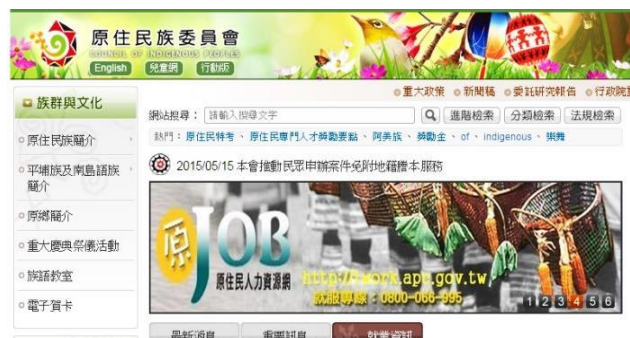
原住民族委員會
COUNCIL OF INDIGENOUS PEOPLES
English 兒童網 行動版

重大政策 新聞稿 委託研究報告 行政院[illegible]

族群與文化

原住民族簡介
平埔族及南島語族簡介
原鄉簡介
重大慶典祭儀活動
族語教室
電子賀卡

網站搜尋： 請輸入搜尋文字 進階檢索 分類檢索 法規檢索

熱門： 原住民特考 、 原住民專門人才獎勵要點 、 阿美族 、 獎助生 、 of 、 indigenous 、 樂舞

2015/05/15 本會推動民眾申辦案件免附地籍謄本服務

原JOB
原住民人力資源網
http://job.apc.gov.tw
就服專線：0800-066-995

1 2 3 4 5 6

最新消息 重點訊息 就業資訊